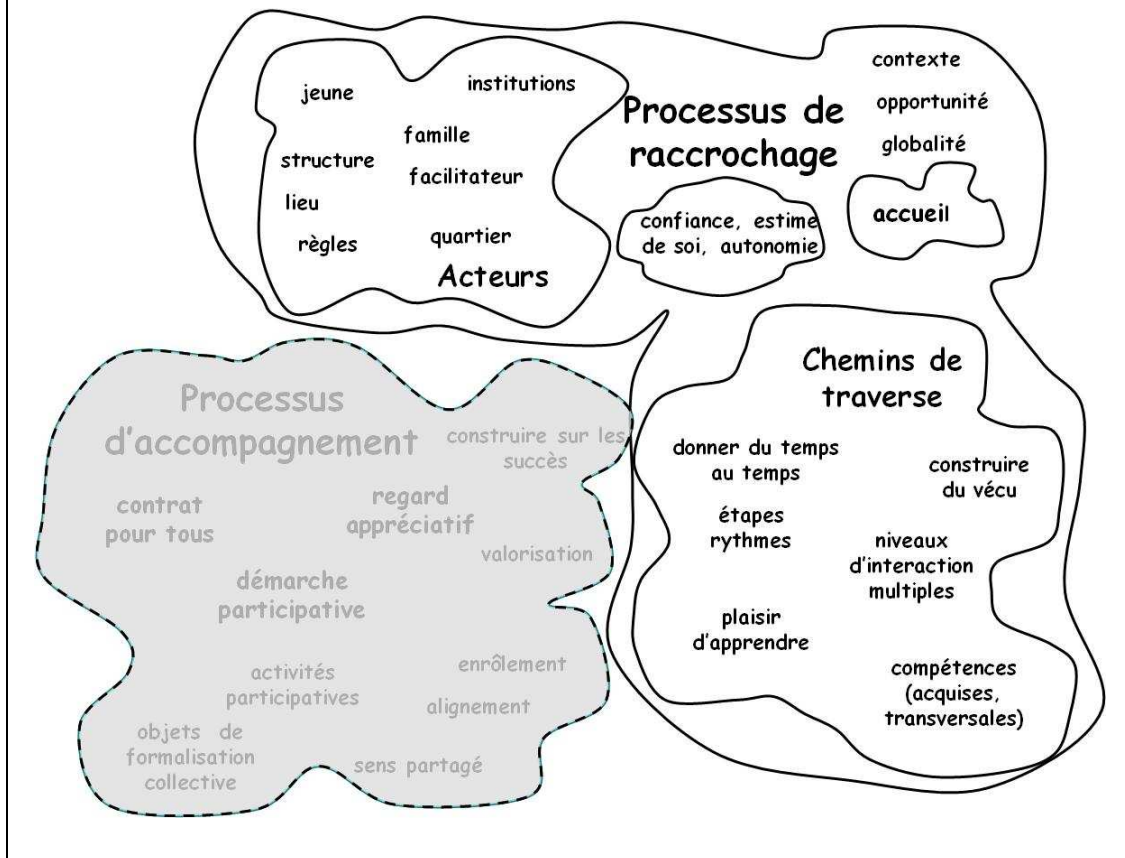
jeune

institutions

famille

structure

facilitateur

lieu

règles

quartier

Acteurs

Processus de raccrochage

confiance, estime de soi, autonomie

contexte

opportunité

globalité

accueil

Chemins de traverse

donner du temps au temps

construire du vécu

étapes rythmes

niveaux d'interaction multiples

plaisir d'apprendre

compétences (acquises, transversales)

Processus d'accompagnement

construire sur les succès

contrat pour tous

regard appréciatif

valorisation

démarche participative

activités participatives

enrôlement

alignement

objets de formalisation collective

sens partagé